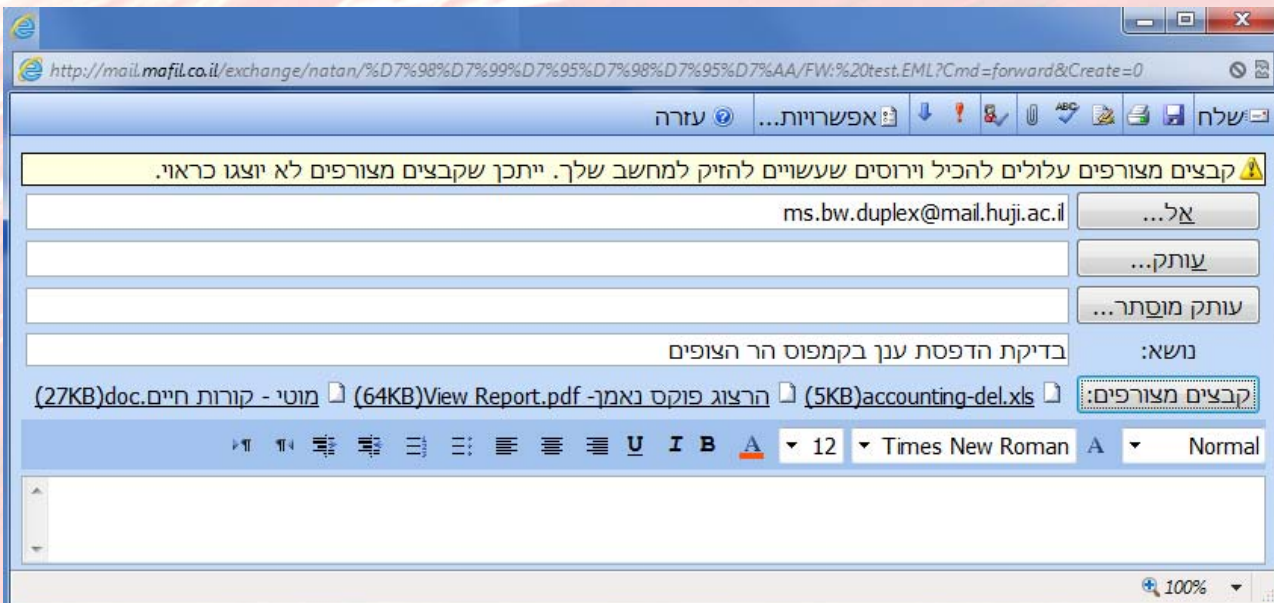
http://mail.mafil.co.il/exchange/natan/%D7%98%D7%99%D7%95%D7%98%D7%95%D7%AA/FW:%20test.EML?Cmd=forward&Create=0

שלח
אפשרויות...
עזרה

קבצים מצורפים עלולים להכיל וירוסים שעשויים להזיק למחשב שלך. ייתכן שקבצים מצורפים לא יוצגו כראוי.

אל... ms.bw.duplex@mail.huji.ac.il

עותק...

עותק מוסתר...

נושא: בדיקת הדפסת ענן בקמפוס הר הצופים

קבצים מצורפים: accounting-del.xls(5KB) הרצוג פוקס נאמן- View Report.pdf(64KB) מוטי - קורות חיים.doc(27KB)

Normal Times New Roman 12 B I U

100%